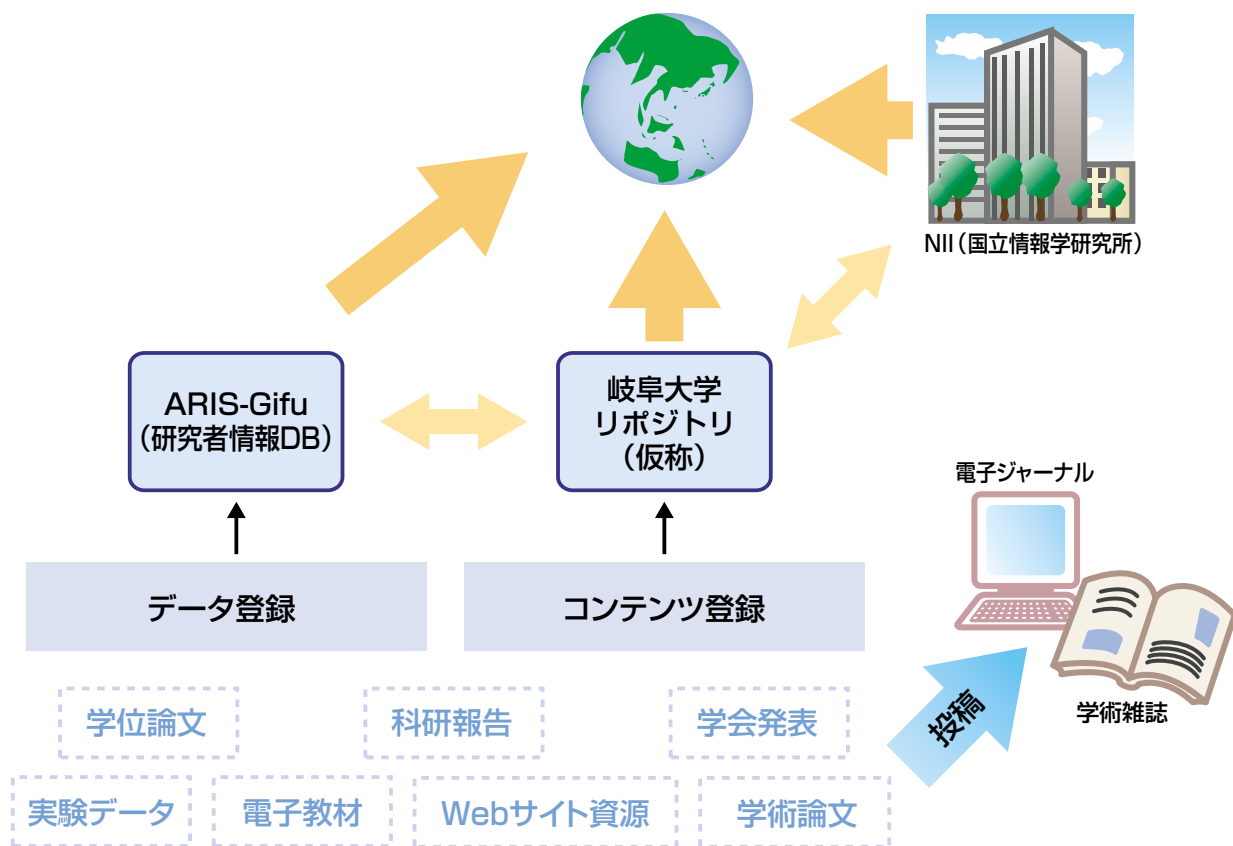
NII（国立情報学研究所）

ARIS-Gifu
（研究者情報DB）

岐阜大学
リポジトリ
（仮称）

電子ジャーナル

データ登録

コンテンツ登録

学術雑誌

投稿

学位論文

科研報告

学会発表

実験データ

電子教材

Webサイト資源

学術論文